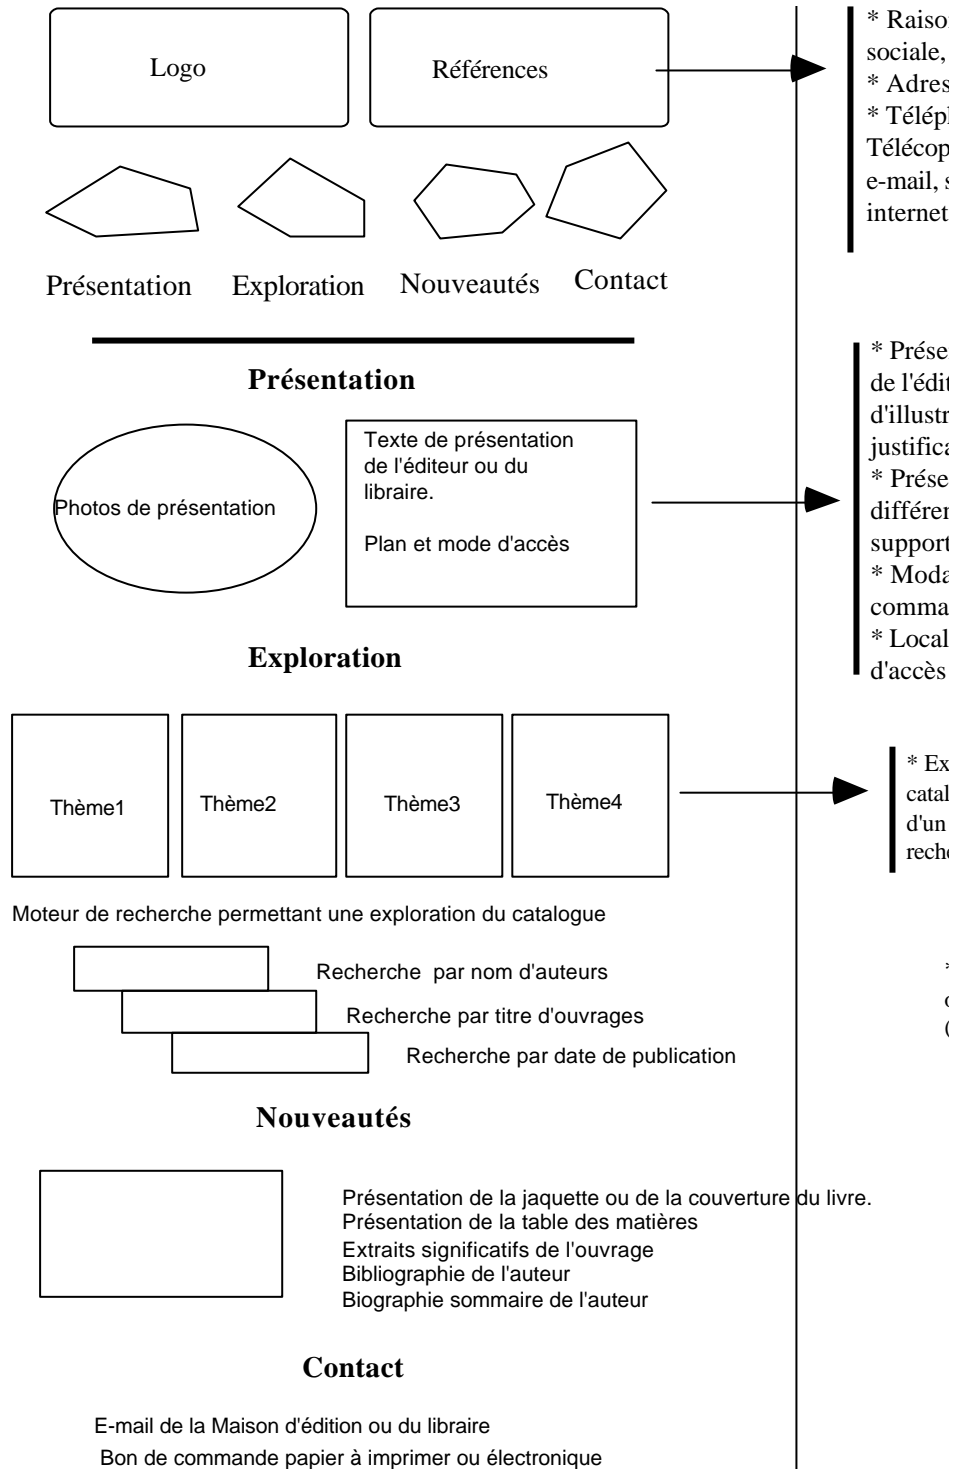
Logo

Références

Présentation Exploration Nouveautés Contact

* Raiso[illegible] sociale, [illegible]
* Adres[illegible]
* Télépl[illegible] Télécop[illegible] e-mail, s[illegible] internet

Présentation

Photos de présentation

Texte de présentation de l'éditeur ou du libraire.

Plan et mode d'accès

* Prése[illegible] de l'édit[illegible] d'illustr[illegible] justifica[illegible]
* Prése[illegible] différen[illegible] support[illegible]
* Moda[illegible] comma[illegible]
* Local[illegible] d'accès

Exploration

Thème1 Thème2 Thème3 Thème4

* Ex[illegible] catal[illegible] d'un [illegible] reche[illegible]

Moteur de recherche permettant une exploration du catalogue

Recherche par nom d'auteurs

Recherche par titre d'ouvrages

Recherche par date de publication

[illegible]

Nouveautés

Présentation de la jaquette ou de la couverture du livre.
Présentation de la table des matières
Extraits significatifs de l'ouvrage
Bibliographie de l'auteur
Biographie sommaire de l'auteur

Contact

E-mail de la Maison d'édition ou du libraire
Bon de commande papier à imprimer ou électronique